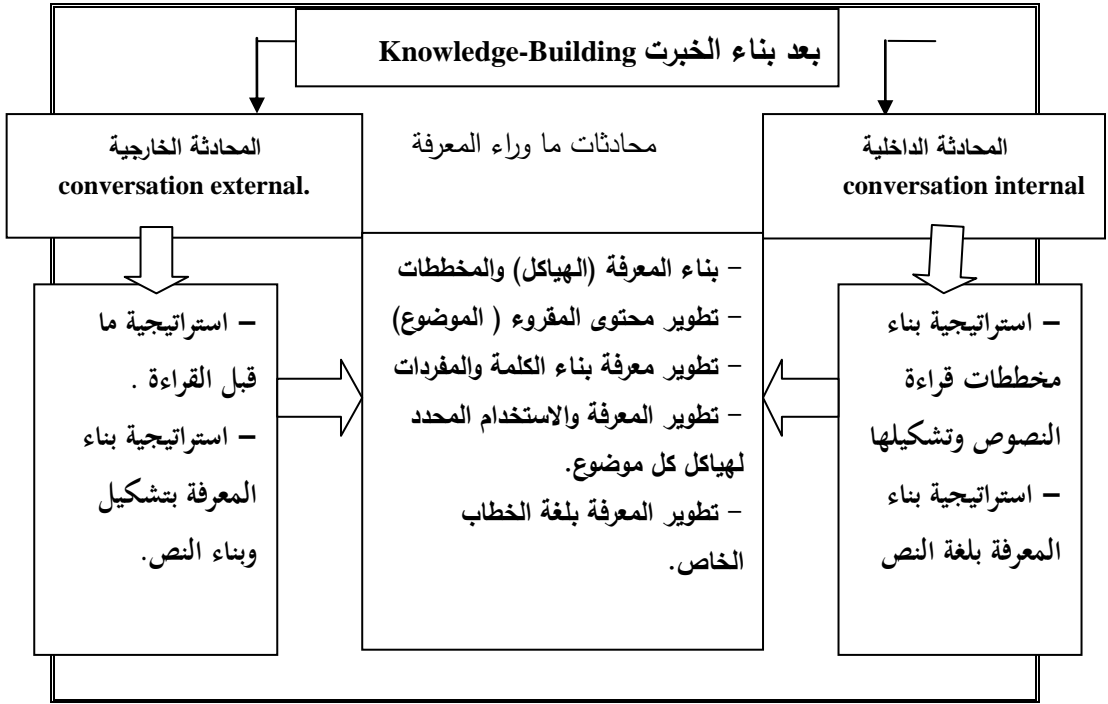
بعد بناء الخبرت Knowledge-Building

المحادثة الداخلية
conversation internal

محادثات ما وراء المعرفة

المحادثة الخارجية
conversation external.

– استراتيجية بناء مخططات قراءة النصوص وتشكيلها
– استراتيجية بناء المعرفة بلغة النص

– بناء المعرفة (الهياكل) والمخططات
– تطوير محتوى المقروء ( الموضوع)
– تطوير معرفة بناء الكلمة والمفردات
– تطوير المعرفة والاستخدام المحدد لهياكل كل موضوع.
– تطوير المعرفة بلغة الخطاب الخاص.

– استراتيجية ما قبل القراءة .
– استراتيجية بناء المعرفة بتشكيل وبناء النص.